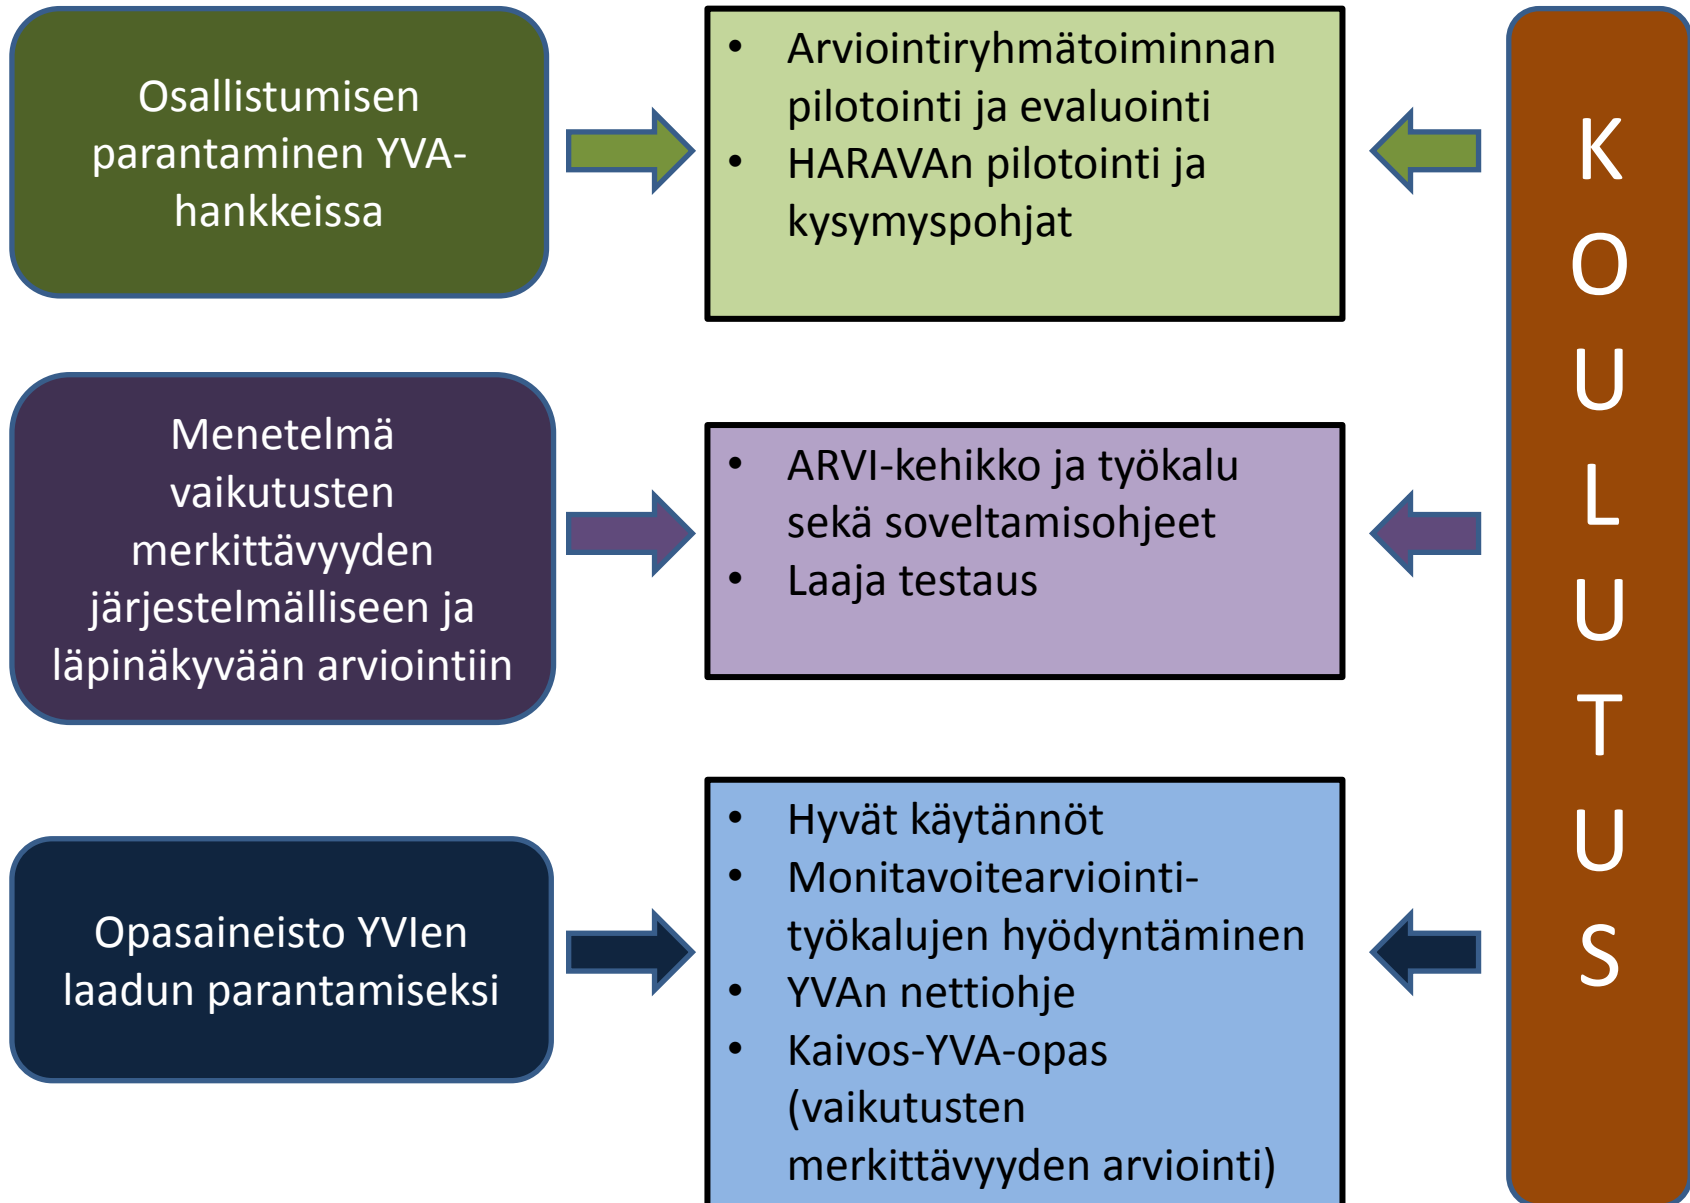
Osallistumisen parantaminen YVA-hankkeissa

- Arviointiryhmätoiminnan pilotointi ja evaluointi
- HARAVAn pilotointi ja kysymyspohjat

KOULUTUS

Menetelmä vaikutusten merkittävyyden järjestelmälliseen ja läpinäkyvään arviointiin

- ARVI-kehikko ja työkalu sekä soveltamisohjeet
- Laaja testaus

Opasaineisto YVIen laadun parantamiseksi

- Hyvät käytännöt
- Monitavoitearviointi-työkalujen hyödyntäminen
- YVAn nettiohje
- Kaivos-YVA-opas (vaikutusten merkittävyyden arviointi)